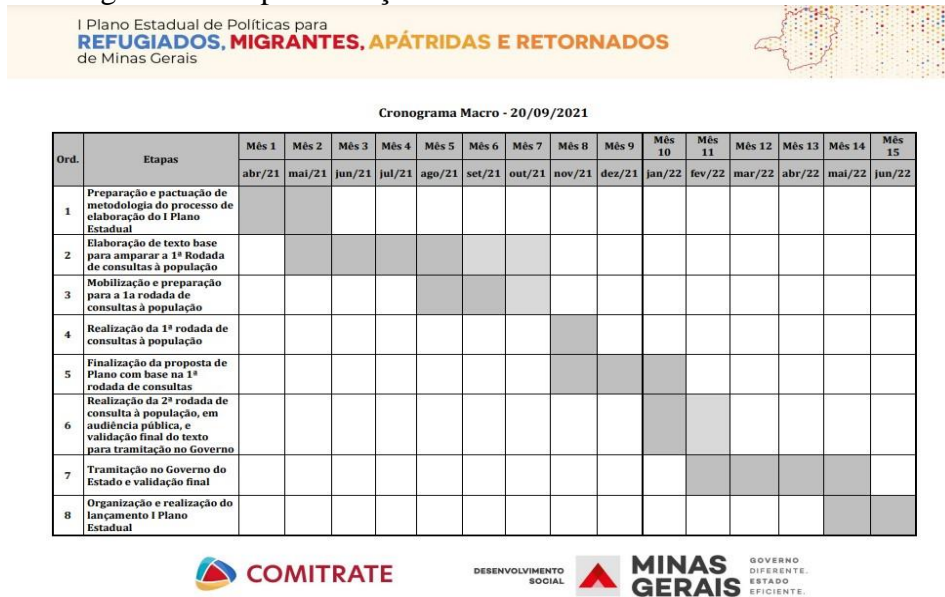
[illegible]

I Plano Estadual de Políticas para
REFUGIADOS, MIGRANTES, APÁTRIDAS E RETORNADOS
de Minas Gerais

Cronograma Macro - 20/09/2021

| Ord. | Etapas | Mês 1 | Mês 2 | Mês 3 | Mês 4 | Mês 5 | Mês 6 | Mês 7 | Mês 8 | Mês 9 | Mês 10 | Mês 11 | Mês 12 | Mês 13 | Mês 14 | Mês 15 |
|---|---|---|---|---|---|---|---|---|---|---|---|---|---|---|---|---|
| | | abr/21 | mai/21 | jun/21 | jul/21 | ago/21 | set/21 | out/21 | nov/21 | dez/21 | jan/22 | fev/22 | mar/22 | abr/22 | mai/22 | jun/22 |
| 1 | Preparação e pactuação de metodologia do processo de elaboração do I Plano Estadual | | | | | | | | | | | | | | | |
| 2 | Elaboração de texto base para amparar a 1ª Rodada de consultas à população | | | | | | | | | | | | | | | |
| 3 | Mobilização e preparação para a 1a rodada de consultas à população | | | | | | | | | | | | | | | |
| 4 | Realização da 1ª rodada de consultas à população | | | | | | | | | | | | | | | |
| 5 | Finalização da proposta de Plano com base na 1ª rodada de consultas | | | | | | | | | | | | | | | |
| 6 | Realização da 2ª rodada de consulta à população, em audiência pública, e validação final do texto para tramitação no Governo | | | | | | | | | | | | | | | |
| 7 | Tramitação no Governo do Estado e validação final | | | | | | | | | | | | | | | |
| 8 | Organização e realização do lançamento I Plano Estadual | | | | | | | | | | | | | | | |

COMITRATE

DESENVOLVIMENTO SOCIAL

MINAS GERAIS

GOVERNO DIFERENTE. ESTADO EFICIENTE.